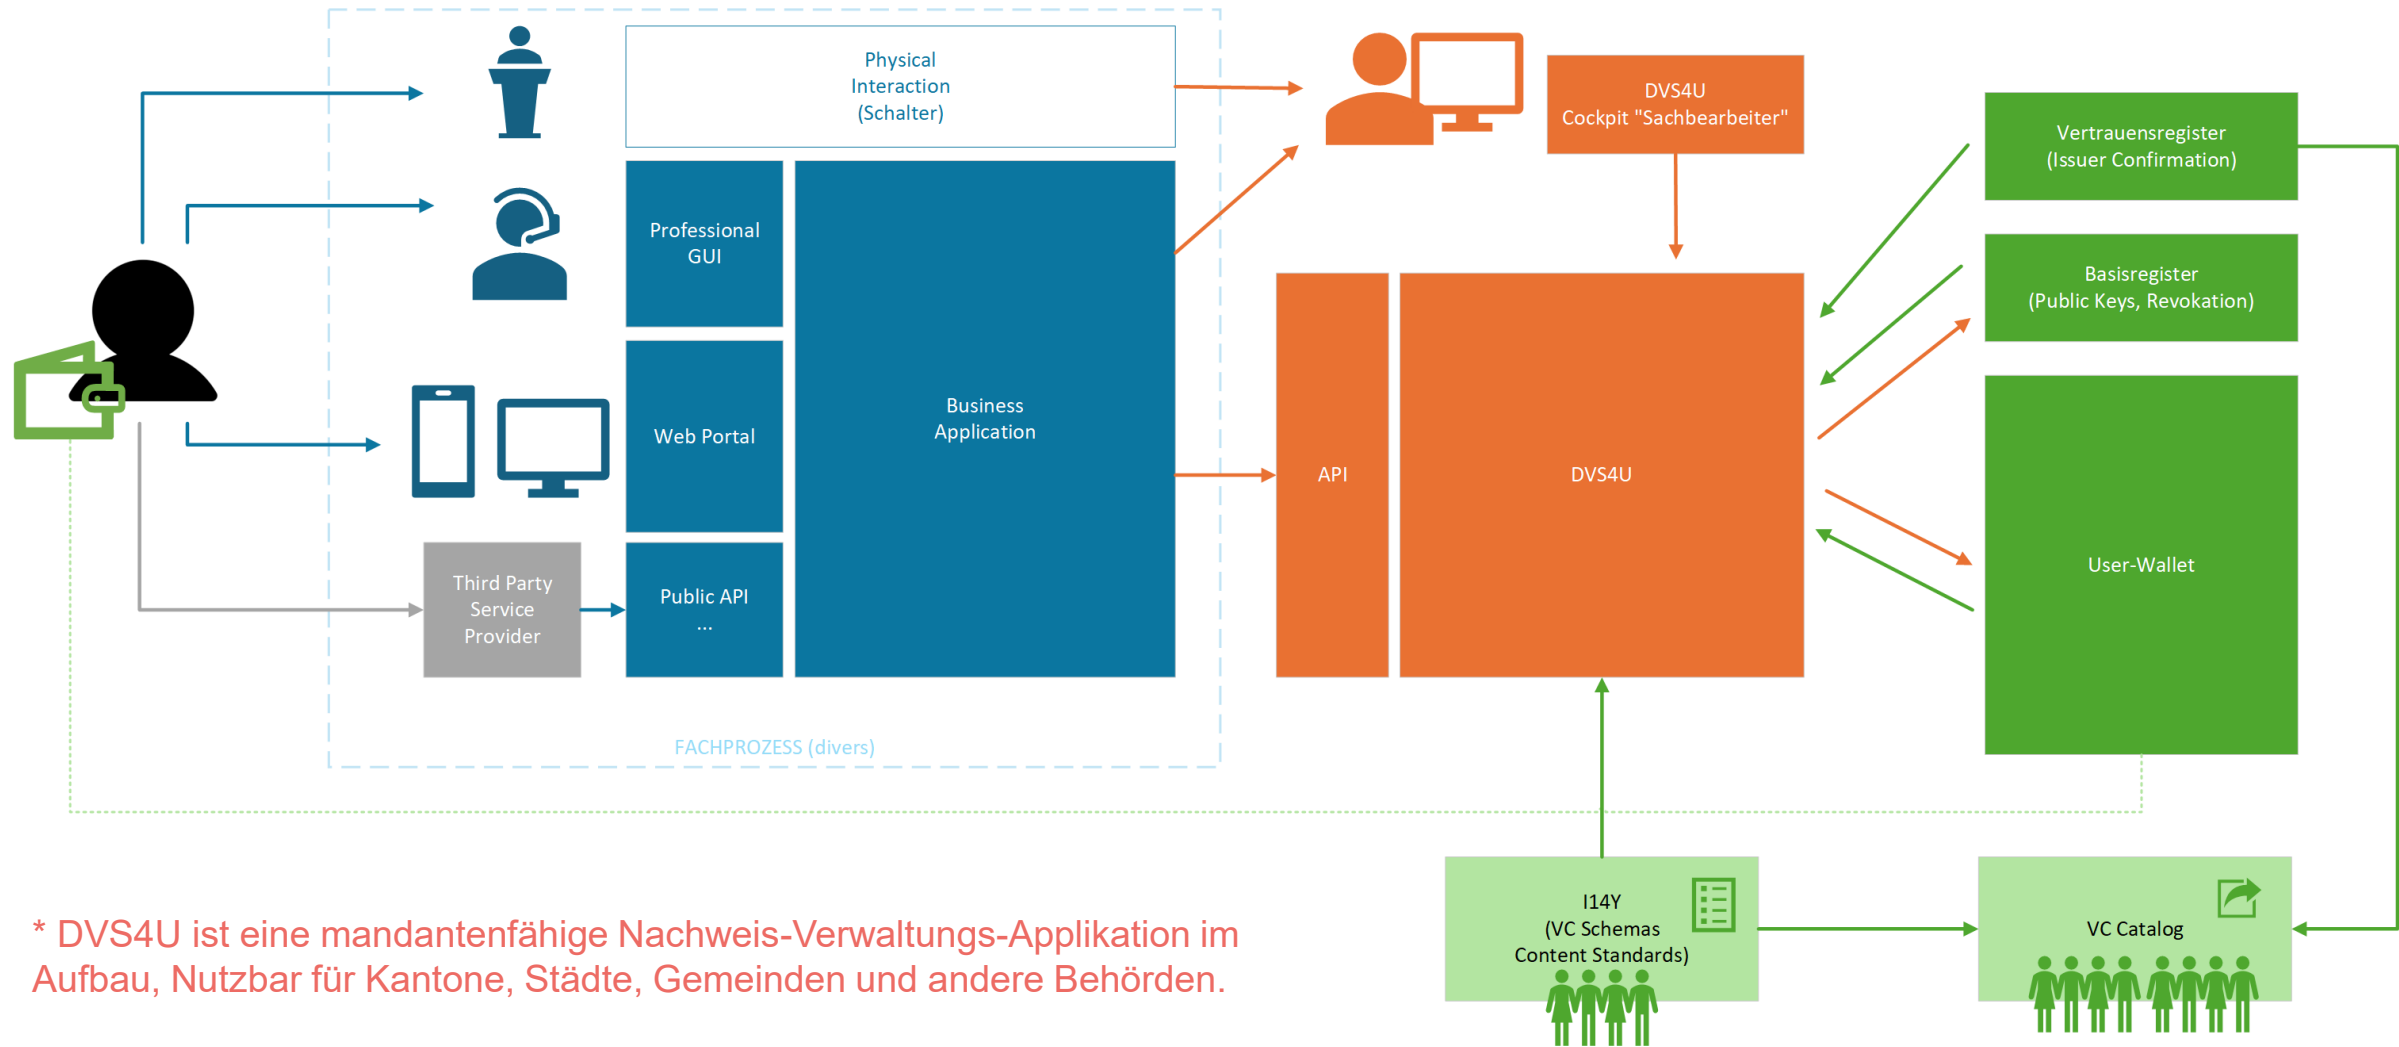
Physical Interaction (Schalter)

Professional GUI

Web Portal

Public API ...

Business Application

Third Party Service Provider

FACHPROZESS (divers)

DVS4U Cockpit "Sachbearbeiter"

API

DVS4U

Vertrauensregister (Issuer Confirmation)

Basisregister (Public Keys, Revokation)

User-Wallet

I14Y (VC Schemas Content Standards)

VC Catalog

* DVS4U ist eine mandantenfähige Nachweis-Verwaltungs-Applikation im Aufbau, Nutzbar für Kantone, Städte, Gemeinden und andere Behörden.